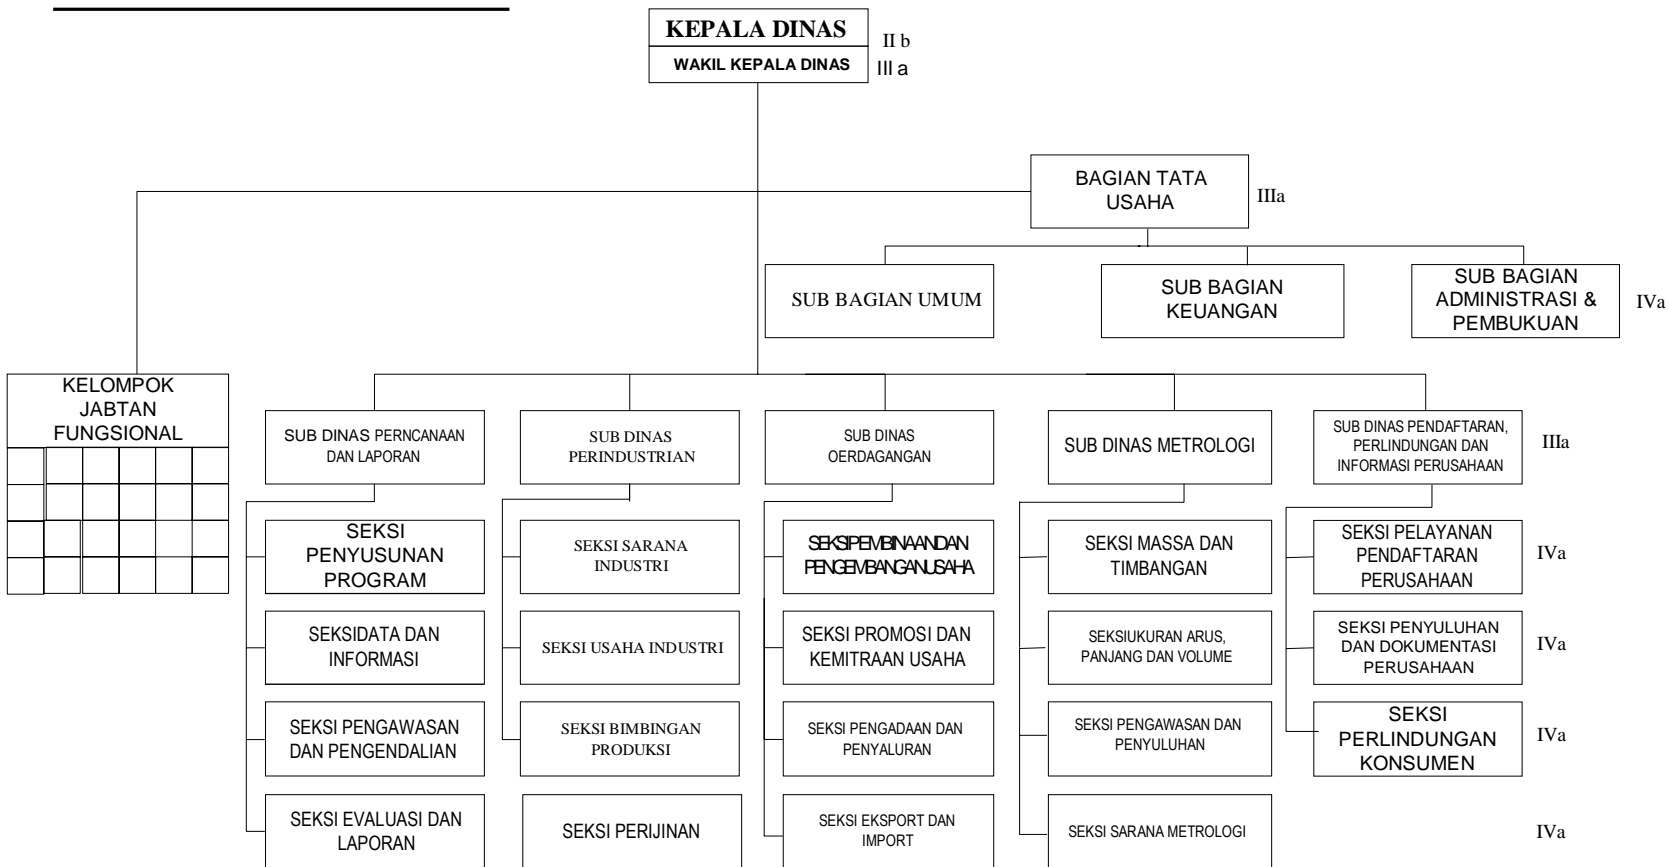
KEPALA DINAS
II b
WAKIL KEPALA DINAS
III a

BAGIAN TATA USAHA
IIIa

SUB BAGIAN UMUM

SUB BAGIAN KEUANGAN

SUB BAGIAN ADMINISTRASI & PEMBUKUAN
IVa

KELOMPOK JABTAN FUNGSIONAL

SUB DINAS PERNCANAAN DAN LAPORAN

SEKSI PENYUSUNAN PROGRAM

SEKSIDATA DAN INFORMASI

SEKSI PENGAWASAN DAN PENGENDALIAN

SEKSI EVALUASI DAN LAPORAN

SUB DINAS PERINDUSTRIAN

SEKSI SARANA INDUSTRI

SEKSI USAHA INDUSTRI

SEKSI BIMBINGAN PRODUKSI

SEKSI PERIJINAN

SUB DINAS OERDAGANGAN

SEKSIPEMBINAANDAN PENGEMBANGANUSAHA

SEKSI PROMOSI DAN KEMITRAAN USAHA

SEKSI PENGADAAN DAN PENYALURAN

SEKSI EKSPORT DAN IMPORT

SUB DINAS METROLOGI

SEKSI MASSA DAN TIMBANGAN

SEKSIUKURAN ARUS, PANJANG DAN VOLUME

SEKSI PENGAWASAN DAN PENYULUHAN

SEKSI SARANA METROLOGI

SUB DINAS PENDAFTARAN, PERLINDUNGAN DAN INFORMASI PERUSAHAAN
IIIa

SEKSI PELAYANAN PENDAFTARAN PERUSAHAAN
IVa

SEKSI PENYULUHAN DAN DOKUMENTASI PERUSAHAAN
IVa

SEKSI PERLINDUNGAN KONSUMEN
IVa

IVa